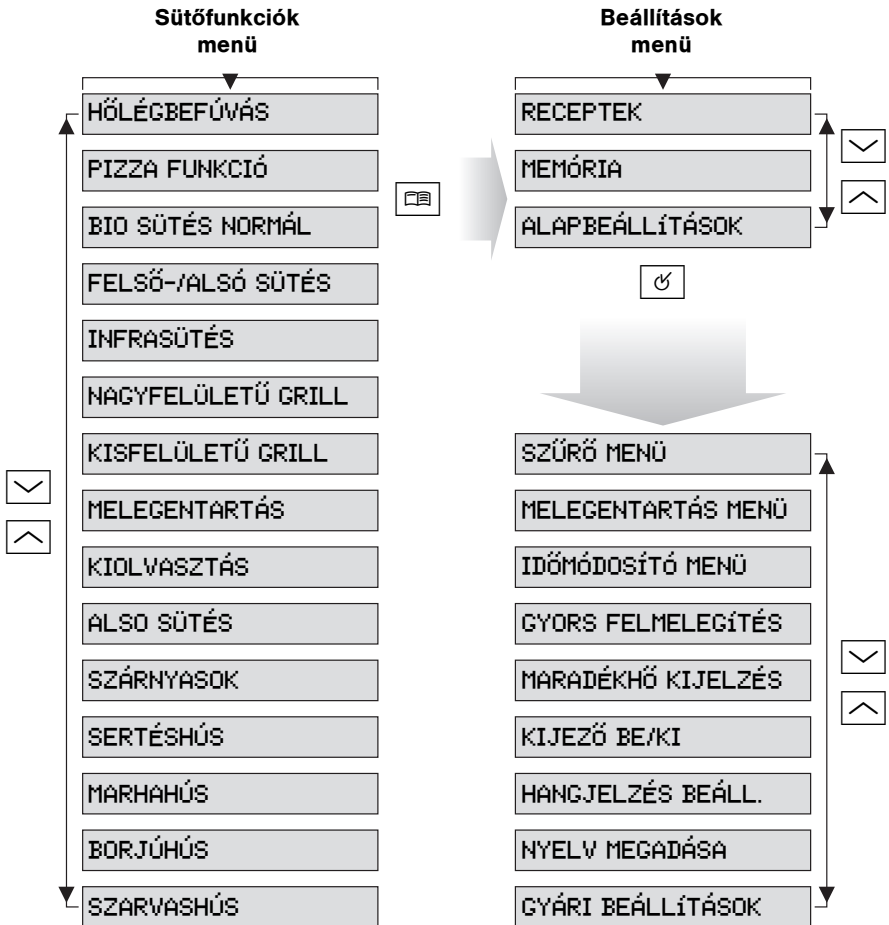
Sütőfunkciók menü

HŐLÉGBEFÚVÁS

PIZZA FUNKCIÓ

BIO SÜTÉS NORMÁL

FELSŐ-/ALSÓ SÜTÉS

INFRASÜTÉS

NAGYFELÜLETŰ GRILL

KISFELÜLETŰ GRILL

MELEGENTARTÁS

KIOLVASZTÁS

ALSO SÜTÉS

SZÁRNYASOK

SERTÉSHÚS

MARHAHÚS

BORJÚHÚS

SZARVASHÚS

Beállítások menü

RECEPTEK

MEMÓRIA

ALAPBEÁLLÍTÁSOK

SZŰRŐ MENÜ

MELEGENTARTÁS MENÜ

IDŐMÓDOSÍTÓ MENÜ

GYORS FELMELEGÍTÉS

MARADÉKHŐ KIJELZÉS

KIJEZŐ BE/KI

HANGJELZÉS BEÁLL.

NYELV MEGADÁSA

GYÁRI BEÁLLÍTÁSOK